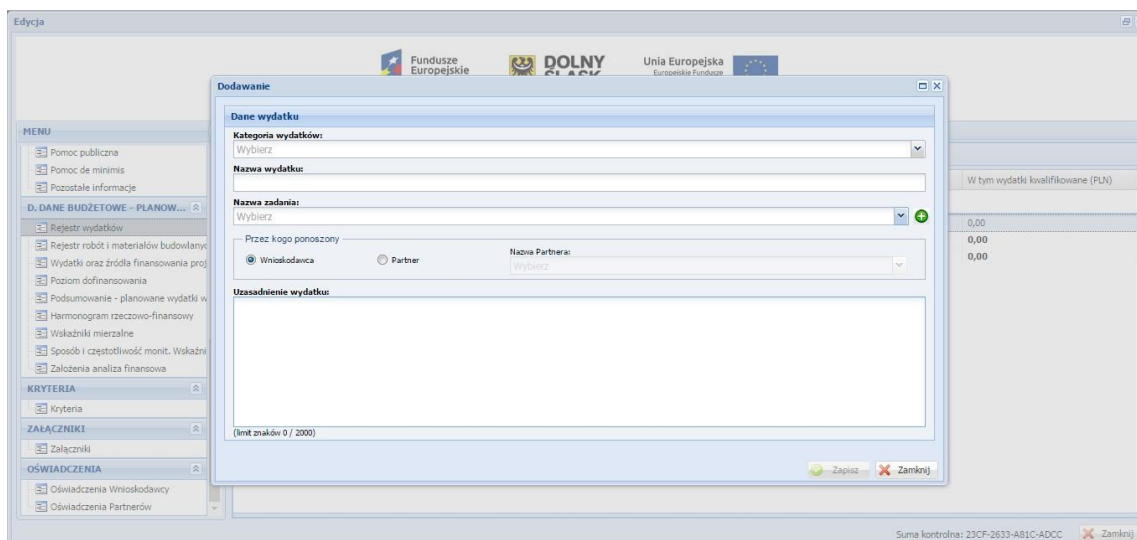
Edycja

Fundusze Europejskie
DOLNY ŚLĄSK
Unia Europejska
Europejskie Fundusze

MENU
Pomoc publiczna
Pomoc de minimis
Pozostałe informacje
D. DANE BUDŻETOWE - PLANOW...
Rejestr wydatków
Rejestr robót i materiałów budowlanyc
Wydatki oraz źródła finansowania proj
Poziom dofinansowania
Podsumowanie - planowane wydatki w
Harmonogram rzeczowo-finansowy
Wskaźniki mierzalne
Sposób i częstotliwość monit. Wskaźni
Założenia analiza finansowa
KRYTERIA
Kryteria
ZAŁĄCZNIKI
Załączniki
OŚWIADCZENIA
Oświadczenia Wnioskodawcy
Oświadczenia Partnerów

Dodawanie

Dane wydatku
Kategoria wydatków:
Wybierz
Nazwa wydatku:
Nazwa zadania:
Wybierz
Przez kogo ponoszony
Wnioskodawca
Partner
Nazwa Partnera:
Wybierz
Uzasadnienie wydatku:
(limit znaków 0 / 2000)
Zapisz
Zamknij

W tym wydatki kwalifikowane (PLN)
0,00
0,00
0,00

Suma kontrolna: 23CF-2633-A81C-ADCC
Zamknij